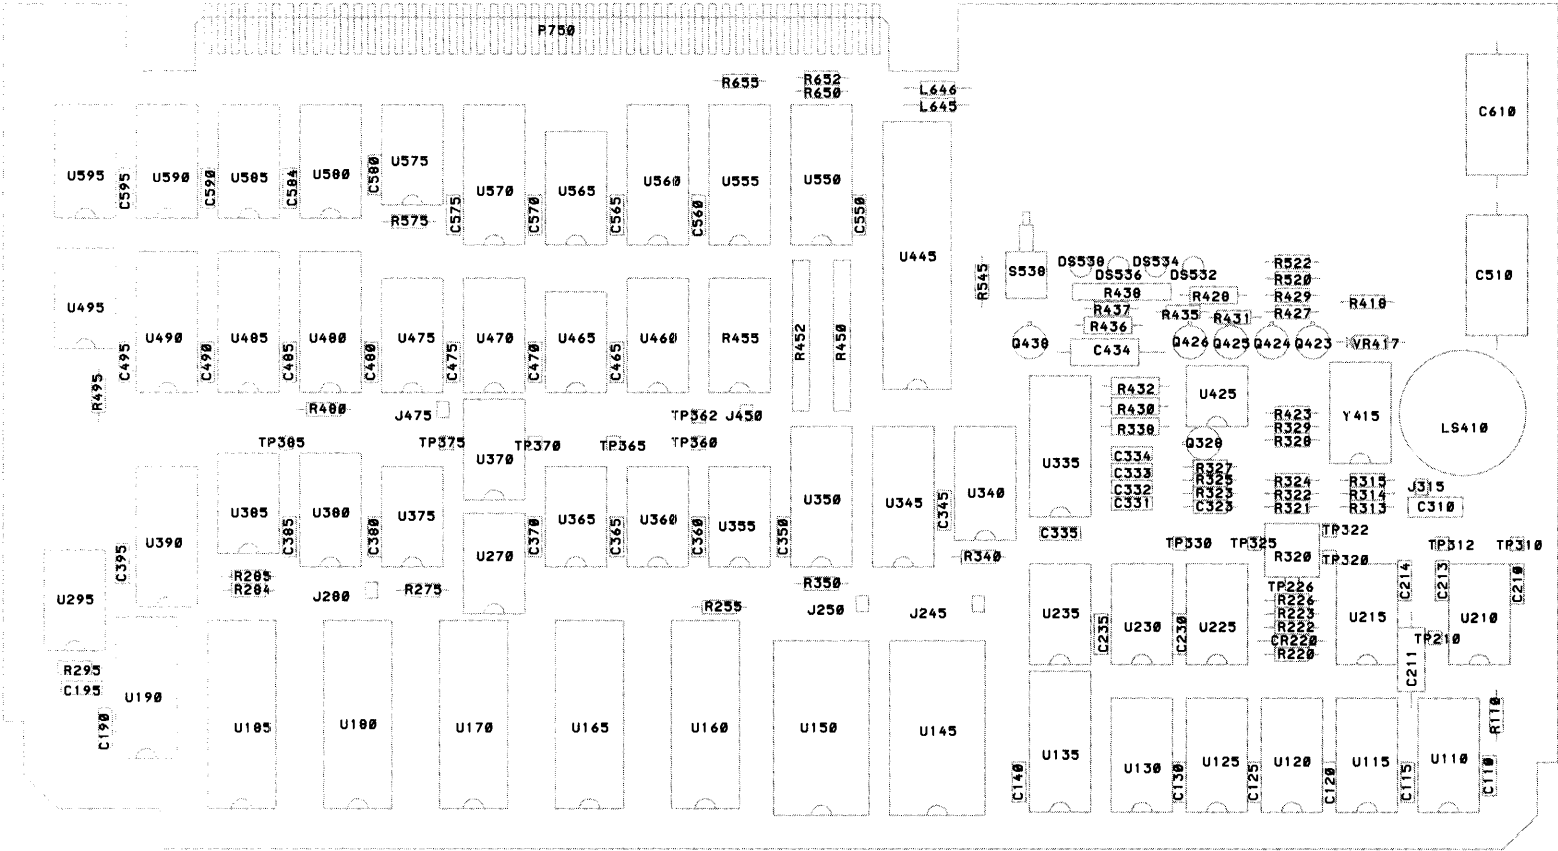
P750

R655 R652 R650 L646 L645 C610

U595 C595 U590 C590 U585 C584 U580 C580 U575 R575 C575 U570 C570 U565 C565 U560 C560 U555 U550 C550 U445

C510

R545 S530 DS530 DS536 DS534 DS532 R522 R520 R430 R420 R429 R410 R437 R435 R431 R427 R436 Q430 C434 Q426 Q425 Q424 Q423 VR417

U495 U490 C495 R495 U485 C490 U480 C485 C480 U475 C475 U470 C470 U465 C465 U460 R455 R452 R450

R400 J475 TP362 J450 R432 R430 U425 R330 R423 R329 Y415 LS410 Q320 R328

TP385 TP375 U370 TP370 TP365 TP360

C334 C333 C332 C331 R327 R325 R323 C323 R324 R322 R321 R315 R314 R313 J315 C310

U335 U385 U380 U375 U390 U365 U360 U355 U350 U345 C345 U340 C385 C380 C370 C365 C360 C350 C335

C395 U295 R285 R284 J280 R275 U270 R255 J250 R350 R340 J245 TP330 TP325 R320 TP322 TP320 TP312 TP310

U235 C235 U230 C230 U225 TP226 R226 R223 R222 CR220 R220 U215 C214 C213 U210 C210 TP210 C211

R295 C195 U190 C190 U185 U180 U170 U165 U160 U150 U145 R110

U135 C140 U130 C130 U125 C125 U120 C120 U115 C115 U110 C110